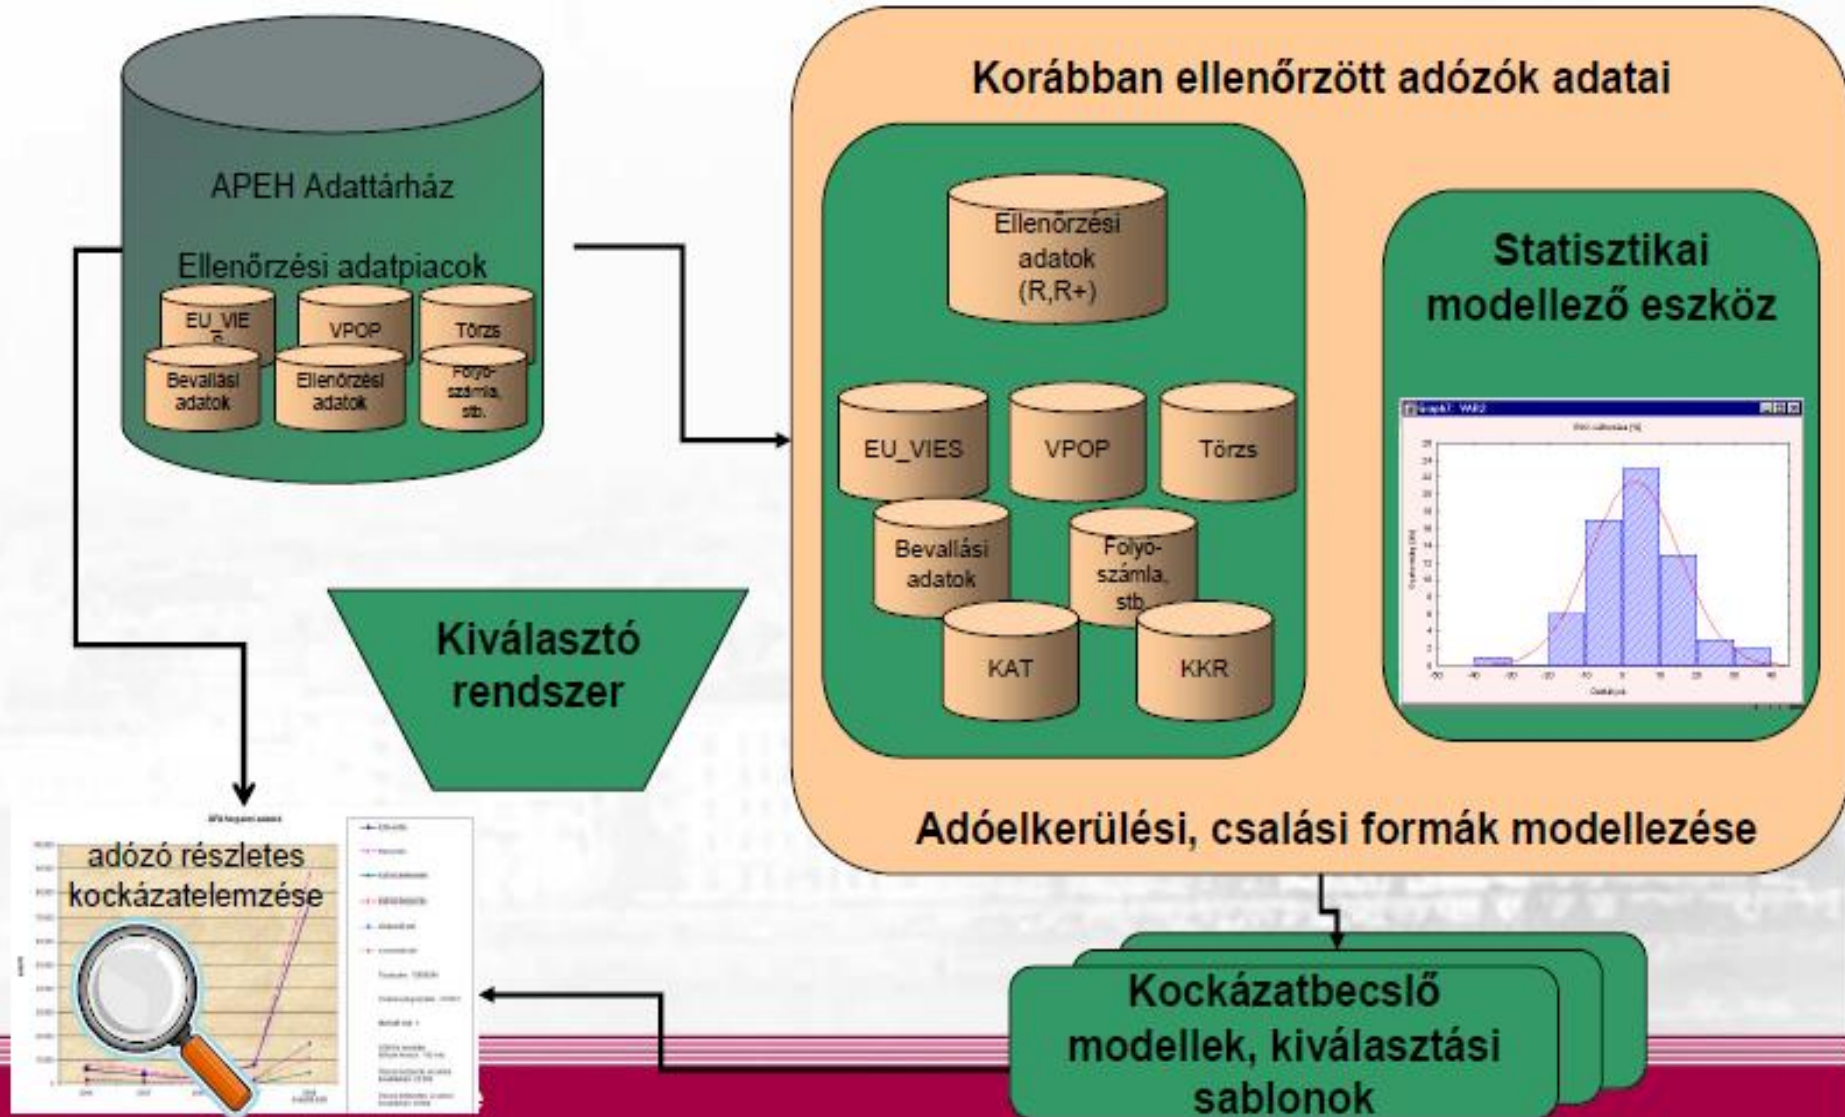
APEH Adattárház

Ellenőrzési adatpiacok

EU_VIES

VPOP

Törzs

Bevallási adatok

Ellenőrzési adatok

Folyószámla, stb.

Korábban ellenőrzött adózók adatai

Ellenőrzési adatok (R,R+)

EU_VIES

VPOP

Törzs

Bevallási adatok

Folyószámla, stb.

KAT

KKR

Statisztikai modellező eszköz

Kiválasztó rendszer

Adóelkerülési, csalási formák modellezése

adózó részletes kockázatelemzése

Kockázatbecslő modellek, kiválasztási sablonok